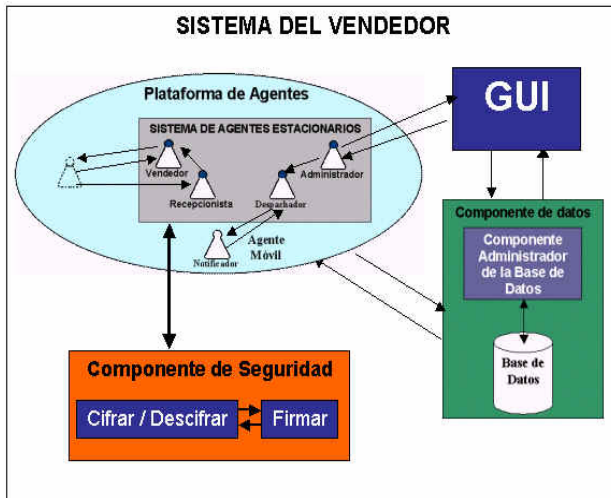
SISTEMA DEL VENDEDOR

Plataforma de Agentes

SISTEMA DE AGENTES ESTACIONARIOS

Vendedor

Recepcionista

Despachador

Administrador

Notificador

Agente Móvil

GUI

Componente de datos

Componente Administrador de la Base de Datos

Base de Datos

Componente de Seguridad

Cifrar / Descifrar

Firmar